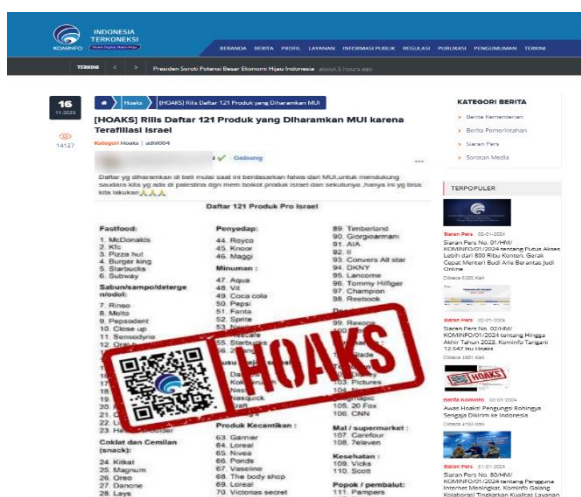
KOMINFO INDONESIA TERKONEKSI

BERANDA BERITA PROFIL LAYANAN INFORMASI PUBLIK REGULASI PUBLIKASI PENGUMUMAN TERKINI

TERKINI < > Presiden Soroti Potensi Besar Ekonomi Hijau Indonesia about 5 hours ago

16 11-2023

14127

Hoaks [HOAKS] Rilis Daftar 121 Produk yang Diharamkan MUI

[HOAKS] Rilis Daftar 121 Produk yang Diharamkan MUI karena Terafiliasi Israel

Kategori Hoaks | adri004

Gabung

Daftar yg diharamkan di beli mulai saat ini berdasarkan fatwa dan MUI,untuk mendukung saudara kita yg ada di palestina dgn mem boikot produk israel dan sekutunya ,hanya ini yg bisa kita lakukan

Daftar 121 Produk Pro Israel

Fastfood:
1. McDonalds
2. Kfc
3. Pizza hut
4. Burger king
5. Starbucks
6. Subway

Sabun/sampo/detergen/odol:
7. Rinso
8. Molto
9. Pepsodent
10. Close up
11. Sensodyne
12. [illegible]
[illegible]
19. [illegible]
20. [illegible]
21. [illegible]
22. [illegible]
23. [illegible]

Coklat dan Cemilan (snack):
24. Kitkat
25. Magnum
26. Oreo
27. Danone
28. Lays

Penyedap:
44. Royco
45. Knoor
46. Maggi

Minuman :
47. Aqua
48. Vit
49. Coca cola
50. Pepsi
51. Fanta
52. Sprite
53. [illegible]
55. Starbucks
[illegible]
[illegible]

Produk Kecantikan :
63. Garnier
64. Loreal
65. Nivea
66. Ponds
67. Vaseline
68. The body shop
69. Loreal
70. Victorias secret

89. Timberland
90. Giorgioarmani
91. AIA
92. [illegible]
93. Convers All star
94. DKNY
95. Lancome
96. Tommy Hilfiger
97. Champion
98. Reebook
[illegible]
99. Rexona
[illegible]
103. Pictures
104. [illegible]
105. Scott
106. CNN
107. Fox
108. CNN

Mal / supermarket :
107. Carefour
108. Televen

Kesehatan :
109. Vicks
110. Scott

Popok / pembalut:
111. Pampers

HOAKS

KATEGORI BERITA
Berita Kementerian
Berita Pemerintahan
Siaran Pers
Sorotan Media

TERPOPULER

Siaran Pers 02-01-2024
Siaran Pers No. 01/HM/KOMINFO/01/2024 tentang Putus Akses Lebih dari 800 Ribu Konten, Gerak Cepat Menteri Budi Arie Berantas Judi Online
Dibaca 6380 kali

Siaran Pers 02-01-2024
Siaran Pers No. 02/HM/KOMINFO/01/2024 tentang Hingga Akhir Tahun 2023, Kominfo Tangani 12.547 Isu Hoaks
Dibaca 3601 kali

Berita Kominfo 02-01-2024
Awas Hoaks! Pengungsi Rohingya Sengaja Dikirim ke Indonesia
Dibaca 4700 kali

Siaran Pers 31-01-2024
Siaran Pers No. 80/HM/KOMINFO/01/2024 tentang Pengguna Internet Meningkat, Kominfo Galang Kolaborasi Tingkatkan Kualitas Layanan